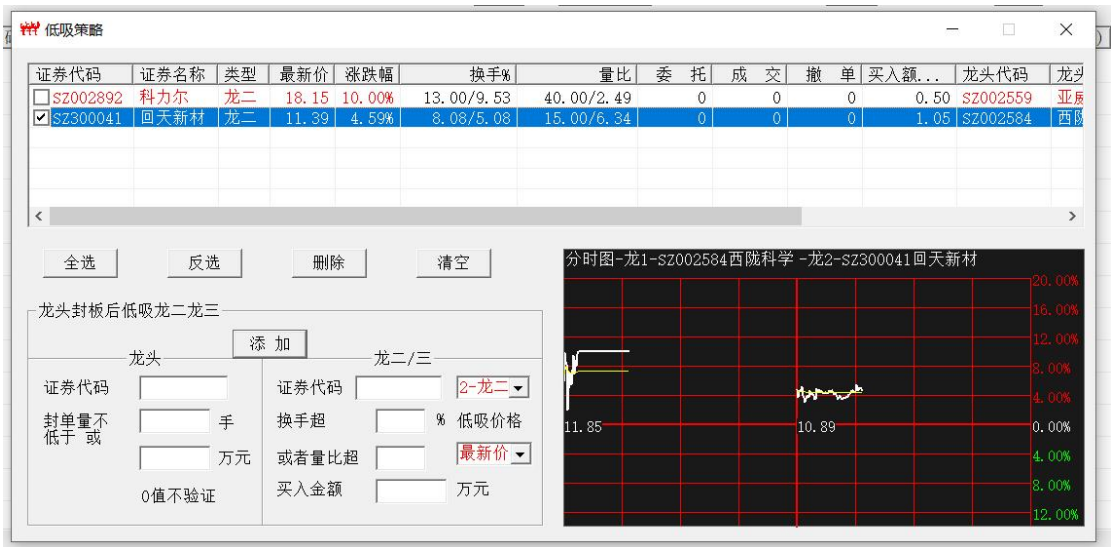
低吸策略

| 证券代码 | 证券名称 | 类型 | 最新价 | 涨跌幅 | 换手% | 量比 | 委托 | 成交 | 撤单 | 买入额... | 龙头代码 | 龙头 |
|---|---|---|---|---|---|---|---|---|---|---|---|---|
| SZ002892 | 科力尔 | 龙二 | 18.15 | 10.00% | 13.00/9.53 | 40.00/2.49 | 0 | 0 | 0 | 0.50 | SZ002559 | 亚威 |
| ☑SZ300041 | 回天新材 | 龙二 | 11.39 | 4.59% | 8.08/5.08 | 15.00/6.34 | 0 | 0 | 0 | 1.05 | SZ002584 | 西陇 |

全选 反选 删除 清空

龙头封板后低吸龙二龙三

添加

龙头

证券代码

封单量不低于 或 手

万元

0值不验证

龙二/三

证券代码 2-龙二

换手超 % 低吸价格

或者量比超 最新价

买入金额 万元

分时图-龙1-SZ002584西陇科学 -龙2-SZ300041回天新材

20.00%
16.00%
12.00%
8.00%
4.00%
11.85
10.89
0.00%
4.00%
8.00%
12.00%